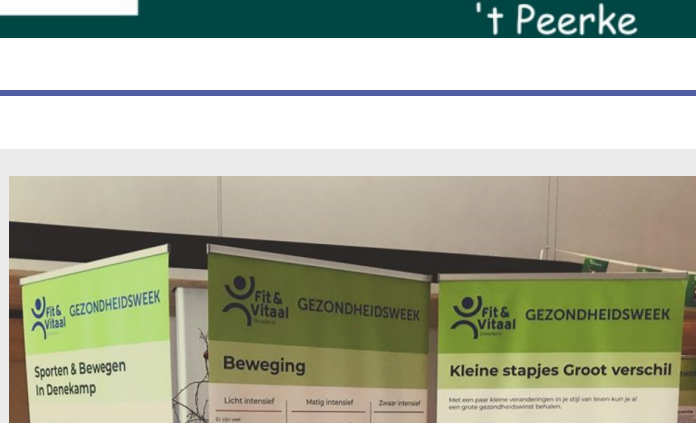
't Peerke

Fit & Vitaal GEZONDHEIDSWEEK

Sporten & Bewegen In Denekamp

Fit & Vitaal GEZONDHEIDSWEEK

Beweging

Licht intensief

Matig intensief

Zwaar intensief

Fit & Vitaal GEZONDHEIDSWEEK

Kleine stapjes Groot verschil

Met een paar kleine veranderingen in je stijl van leven kun je al een grote gezondheidswinst behalen.